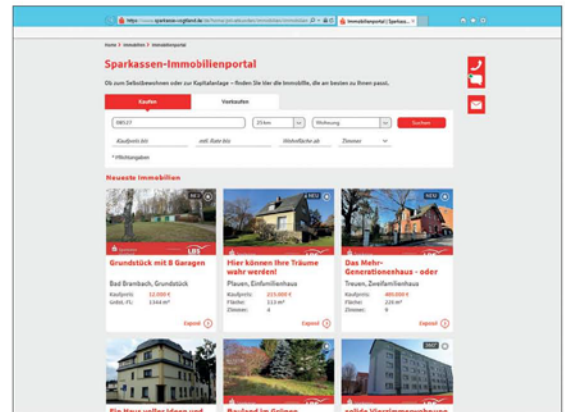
https://www.sparkasse-vogtland.de/de/home/privatkunden/immobilien/immobilienportal

Immobilienportal | Sparkass...

Home > Immobilien > Immobilienportal

Sparkassen-Immobilienportal

Ob zum Selbstbewohnen oder zur Kapitalanlage – finden Sie hier die Immobilie, die am besten zu Ihnen passt.

Kaufen

Verkaufen

08527

25 km

Wohnung

Suchen

Kaufpreis bis

mtl. Rate bis

Wohnfläche ab

Zimmer

* Pflichtangaben

Neueste Immobilien

NEU

NEU

NEU

LBS

LBS

LBS

Grundstück mit 8 Garagen

Bad Brambach, Grundstück

Kaufpreis: 12.000 €

Grdst.-Fl.: 1344 m²

Exposé

Hier können Ihre Träume wahr werden!

Plauen, Einfamilienhaus

Kaufpreis: 215.000 €

Fläche: 113 m²

Zimmer: 4

Exposé

Das Mehr-Generationenhaus - oder

Treuen, Zweifamilienhaus

Kaufpreis: 489.000 €

Fläche: 226 m²

Zimmer: 9

Exposé

NEU

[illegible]